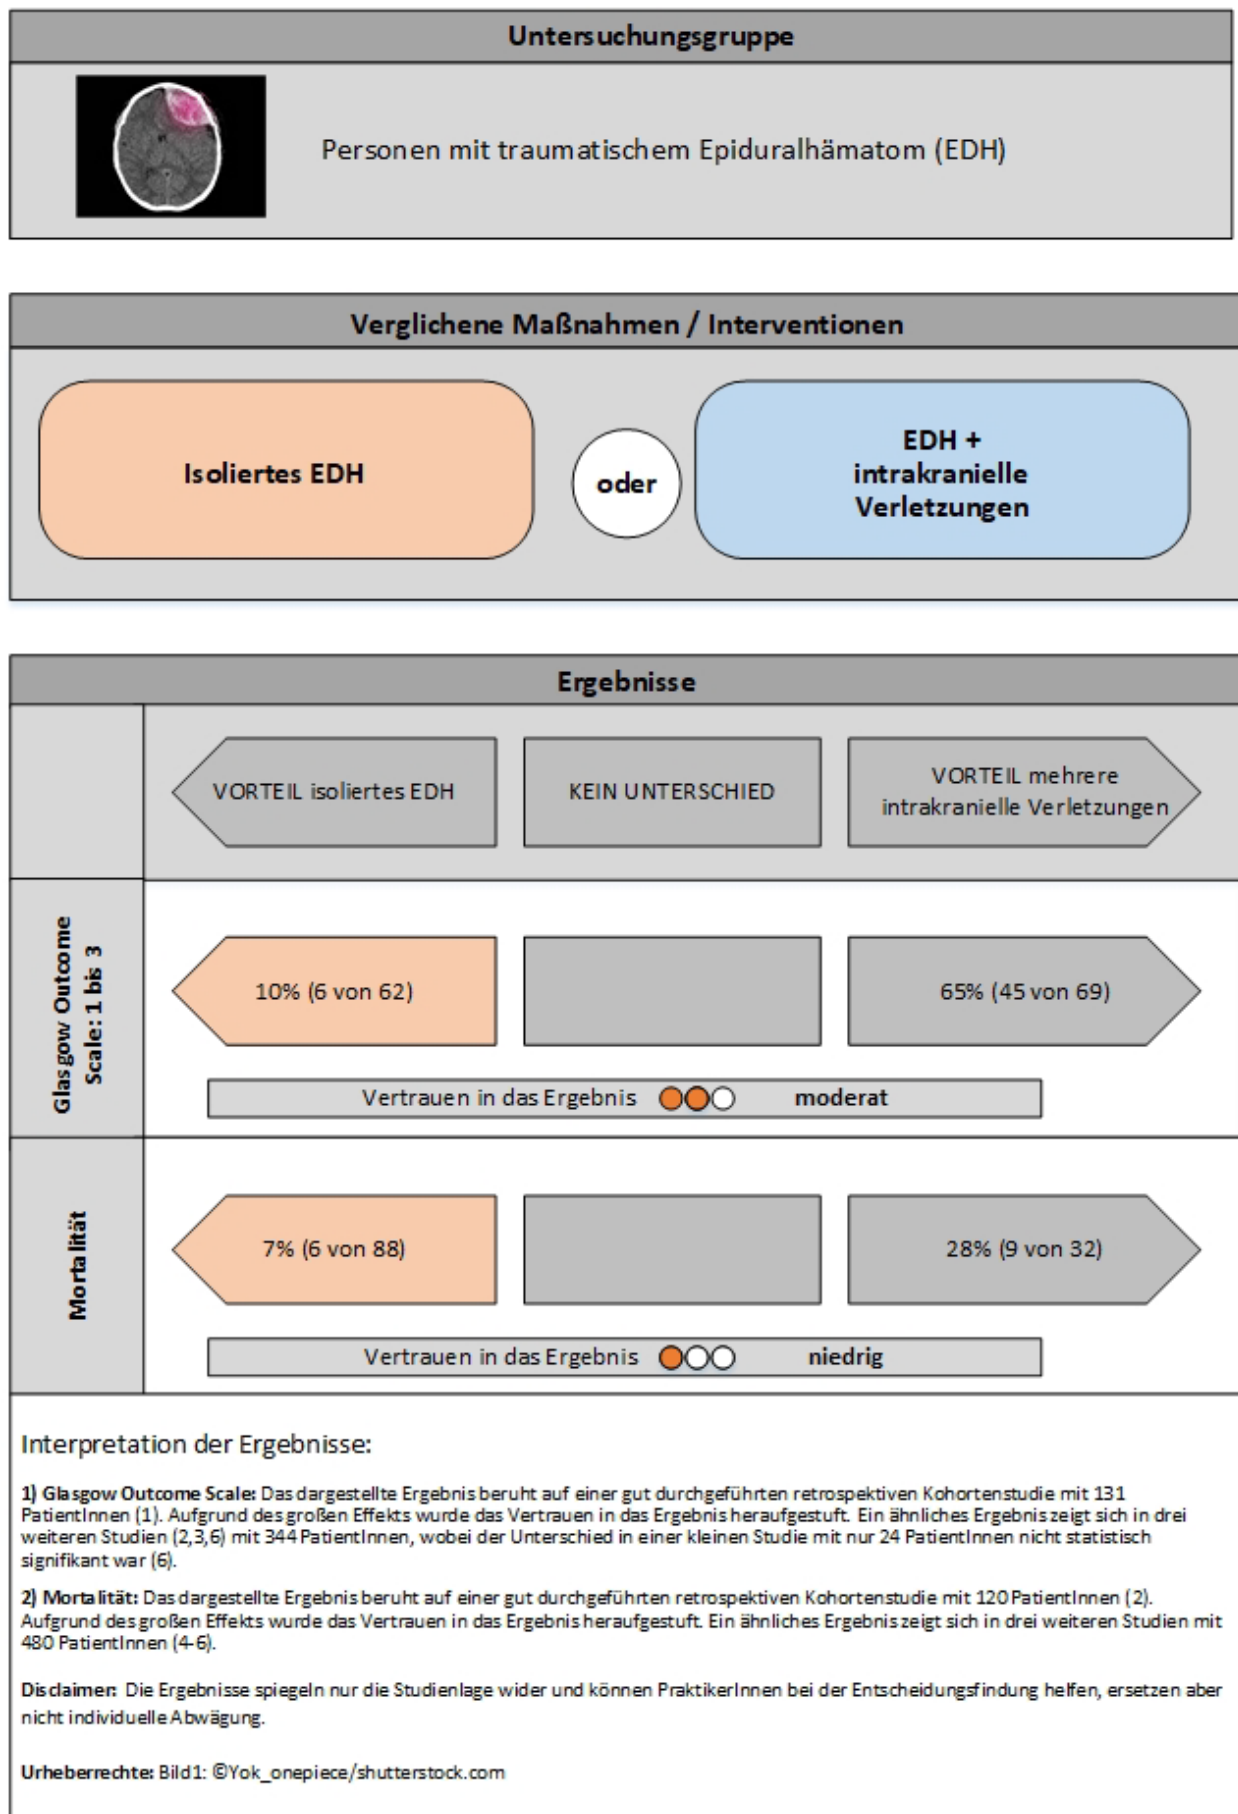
Untersuchungsgruppe

Personen mit traumatischem Epiduralhämatom (EDH)

Verglichene Maßnahmen / Interventionen

Isoliertes EDH

oder

EDH + intrakranielle Verletzungen

Ergebnisse

VORTEIL isoliertes EDH

KEIN UNTERSCHIED

VORTEIL mehrere intrakranielle Verletzungen

Glasgow Outcome Scale: 1 bis 3

10% (6 von 62)

65% (45 von 69)

Vertrauen in das Ergebnis moderat

Mortalität

7% (6 von 88)

28% (9 von 32)

Vertrauen in das Ergebnis niedrig

Interpretation der Ergebnisse:

1) Glasgow Outcome Scale: Das dargestellte Ergebnis beruht auf einer gut durchgeführten retrospektiven Kohortenstudie mit 131 PatientInnen (1). Aufgrund des großen Effekts wurde das Vertrauen in das Ergebnis heraufgestuft. Ein ähnliches Ergebnis zeigt sich in drei weiteren Studien (2,3,6) mit 344 PatientInnen, wobei der Unterschied in einer kleinen Studie mit nur 24 PatientInnen nicht statistisch signifikant war (6).

2) Mortalität: Das dargestellte Ergebnis beruht auf einer gut durchgeführten retrospektiven Kohortenstudie mit 120 PatientInnen (2). Aufgrund des großen Effekts wurde das Vertrauen in das Ergebnis heraufgestuft. Ein ähnliches Ergebnis zeigt sich in drei weiteren Studien mit 480 PatientInnen (4-6).

Disclaimer: Die Ergebnisse spiegeln nur die Studienlage wider und können PraktikerInnen bei der Entscheidungsfindung helfen, ersetzen aber nicht individuelle Abwägung.

Urheberrechte: Bild1: ©Yok_onepiece/shutterstock.com